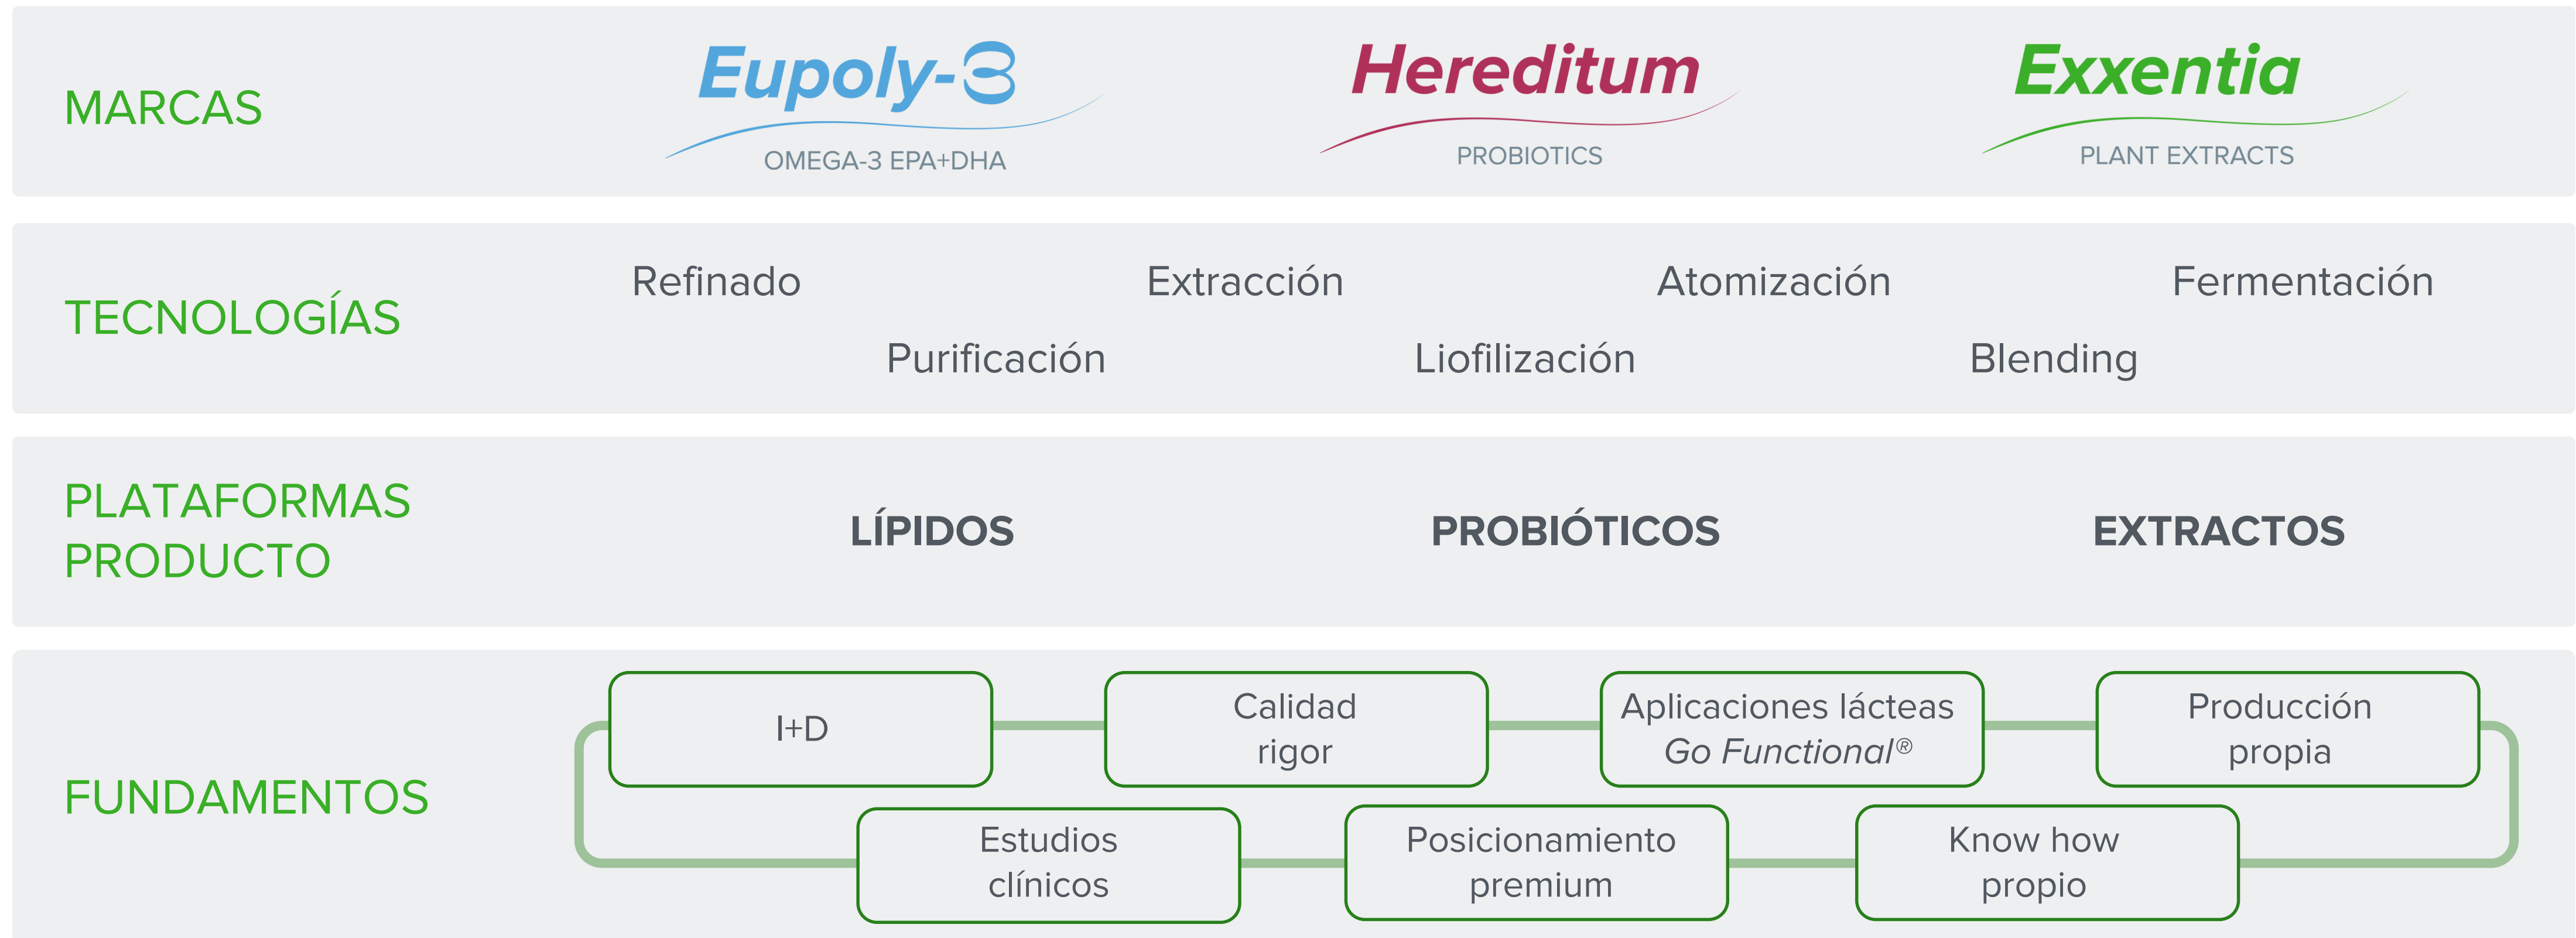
MARCAS

Eupoly-3
OMEGA-3 EPA+DHA

Hereditum
PROBIOTICS

Exxentia
PLANT EXTRACTS

TECNOLOGÍAS

Refinado
Extracción
Atomización
Fermentación
Purificación
Liofilización
Blending

PLATAFORMAS PRODUCTO

LÍPIDOS
PROBIÓTICOS
EXTRACTOS

FUNDAMENTOS

I+D
Calidad rigor
Aplicaciones lácteas *Go Functional*®
Producción propia
Estudios clínicos
Posicionamiento premium
Know how propio